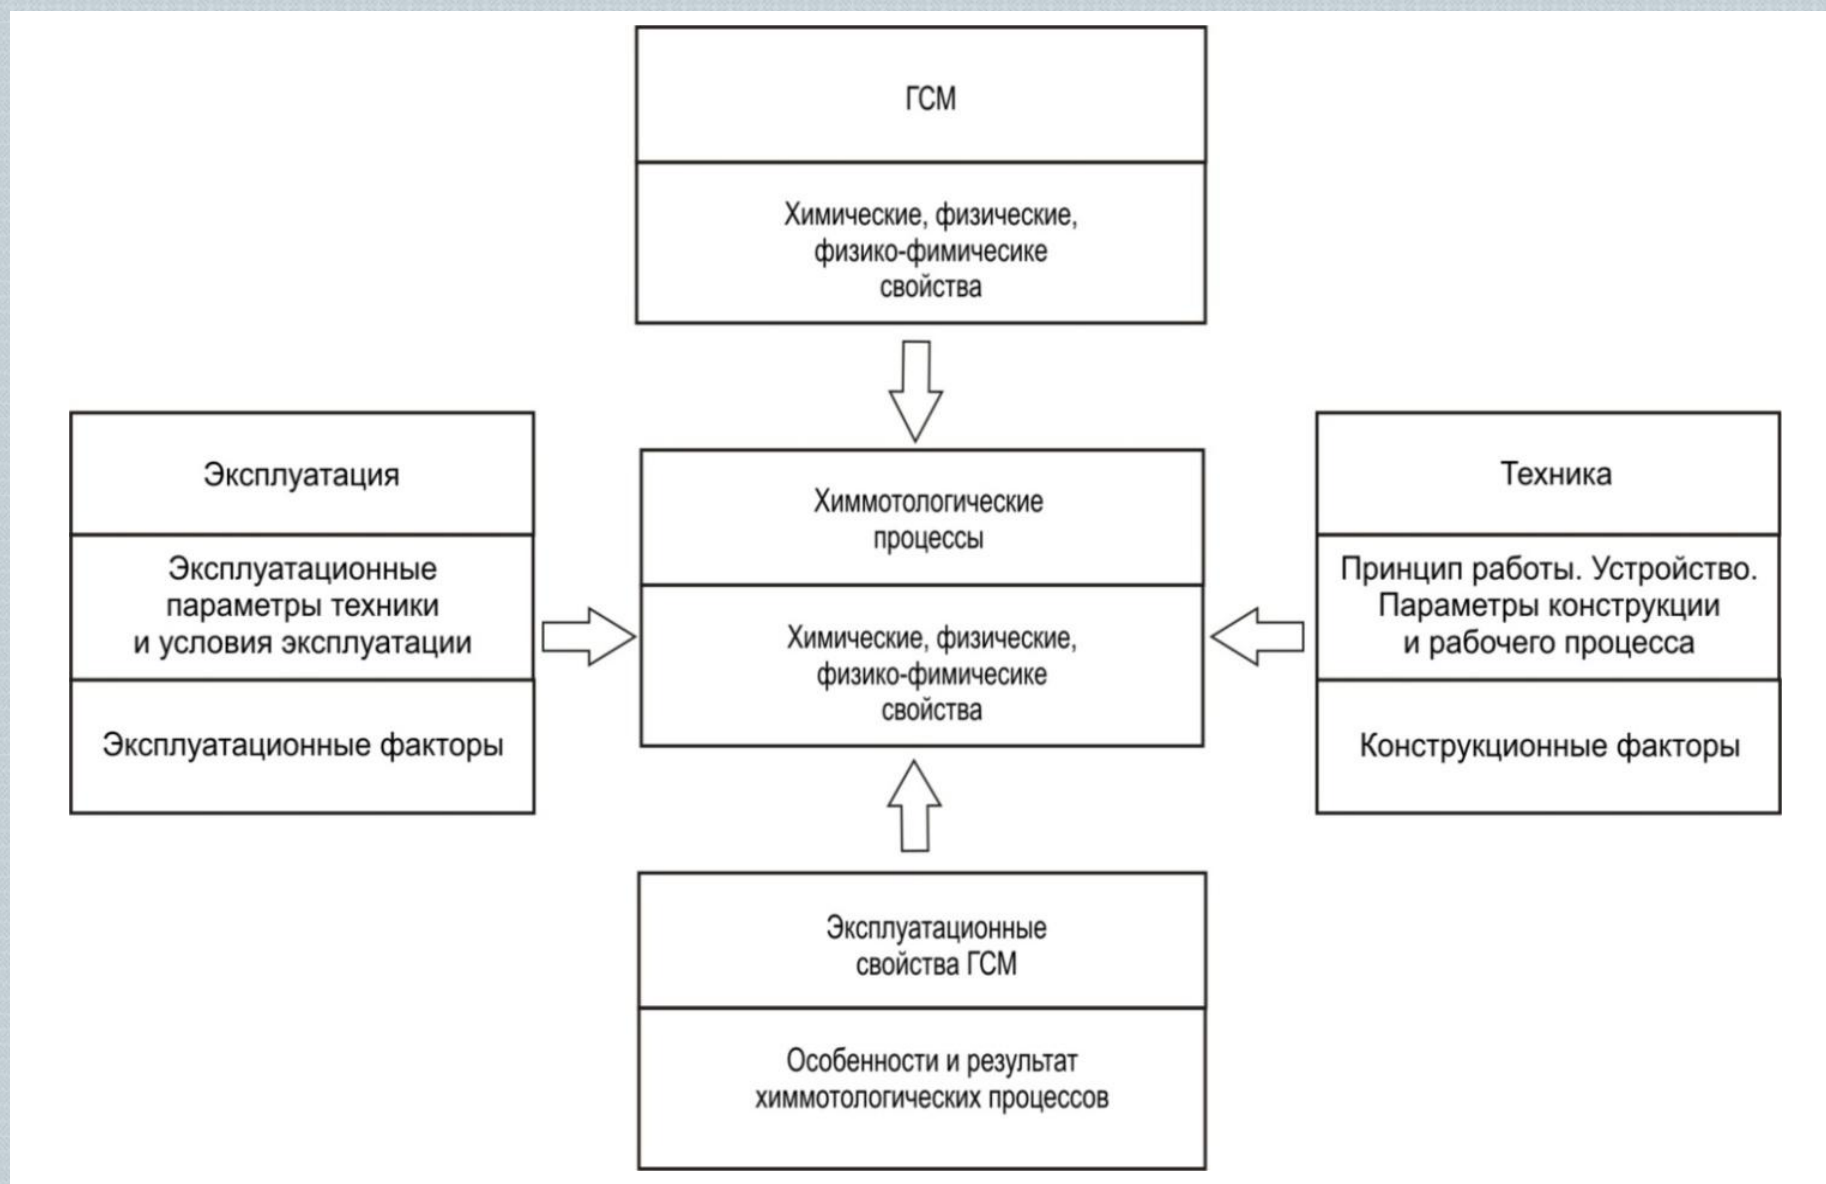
ГСМ

Химические, физические, физико-фимичесике свойства

Эксплуатация

Эксплуатационные параметры техники и условия эксплуатации

Эксплуатационные факторы

Химмотологические процессы

Химические, физические, физико-фимичесике свойства

Техника

Принцип работы. Устройство. Параметры конструкции и рабочего процесса

Конструкционные факторы

Эксплуатационные свойства ГСМ

Особенности и результат химмотологических процессов